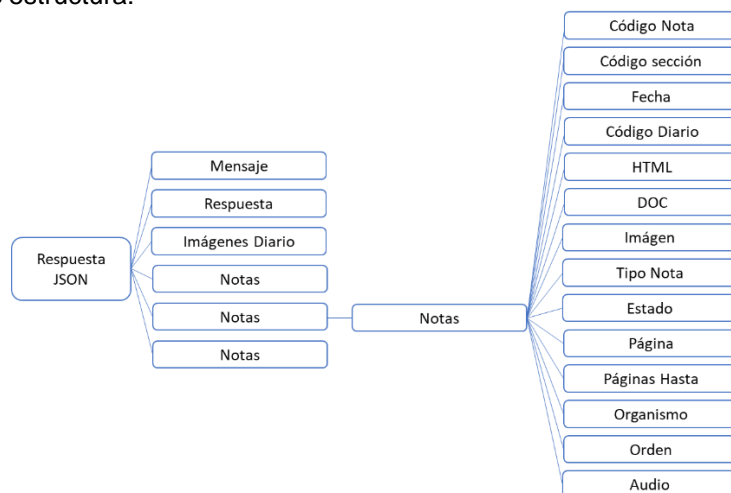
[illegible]estructura:

Respuesta JSON

Mensaje
Respuesta
Imágenes Diario
Notas
Notas
Notas

Notas

Código Nota
Código sección
Fecha
Código Diario
HTML
DOC
Imágen
Tipo Nota
Estado
Página
Páginas Hasta
Organismo
Orden
Audio